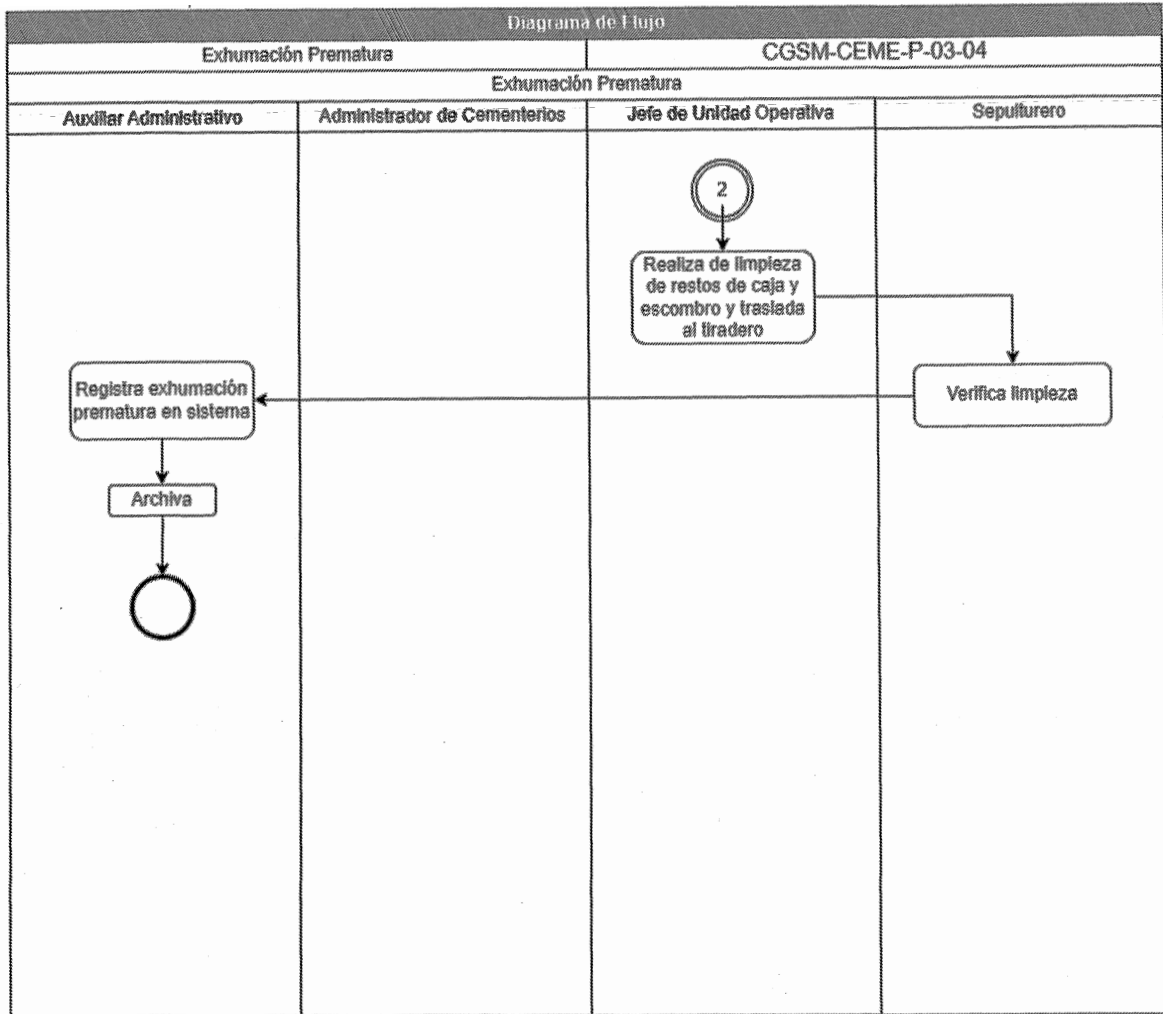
Diagrama de Flujo

Exhumación Prematura | CGSM-CEME-P-03-04

Exhumación Prematura

| Auxiliar Administrativo | Administrador de Cementerios | Jefe de Unidad Operativa | Sepulturero |
|---|---|---|---|

2

Realiza de limpieza de restos de caja y escombro y traslada al tiradero

Verifica limpieza

Registra exhumación prematura en sistema

Archiva